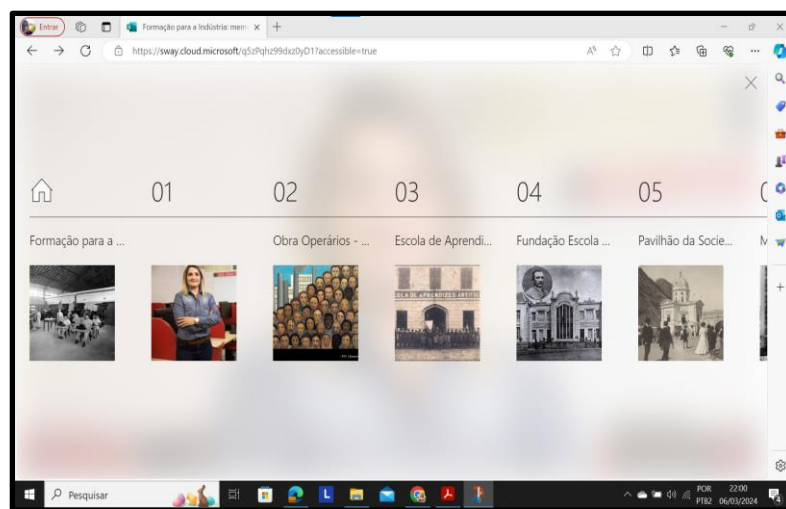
Entrar
Formação para a Indústria: mem ×
+
https://sway.cloud.microsoft/q5zPqhz99dxz0yD1?accessible=true

01
02
03
04
05
Formação para a ...
Obra Operários - ...
Escola de Aprendi...
Fundação Escola ...
Pavilhão da Socie...
M

ESCOLA DE APRENDIZES ARTIFI

Pesquisar
POR
PTB2
22:00
06/03/2024